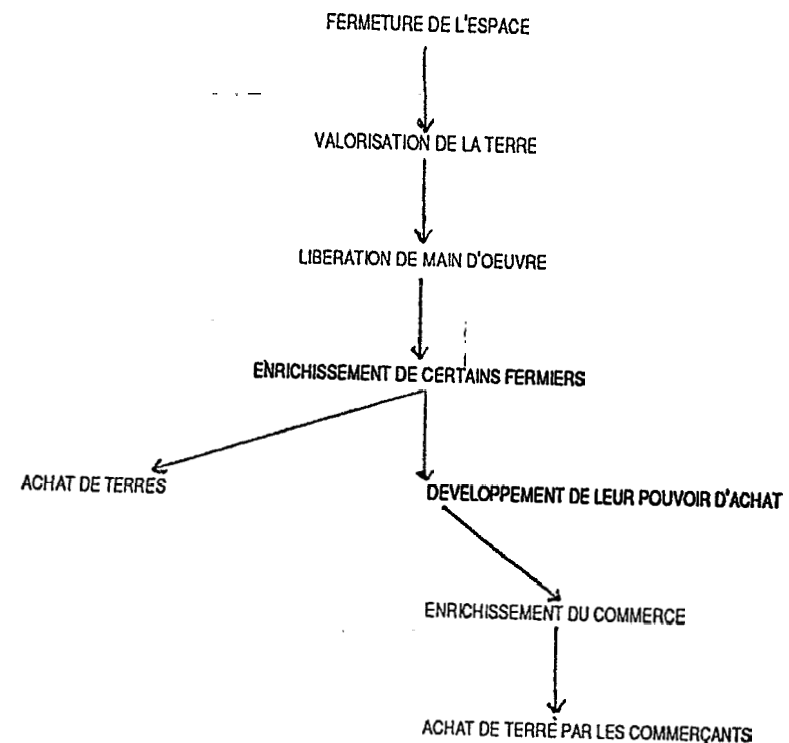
FERMETURE DE L'ESPACE

VALORISATION DE LA TERRE

LIBERATION DE MAIN D'OEUVRE

ENRICHISSEMENT DE CERTAINS FERMIERS

ACHAT DE TERRES

DEVELOPPEMENT DE LEUR POUVOIR D'ACHAT

ENRICHISSEMENT DU COMMERCE

ACHAT DE TERRE PAR LES COMMERCANTS